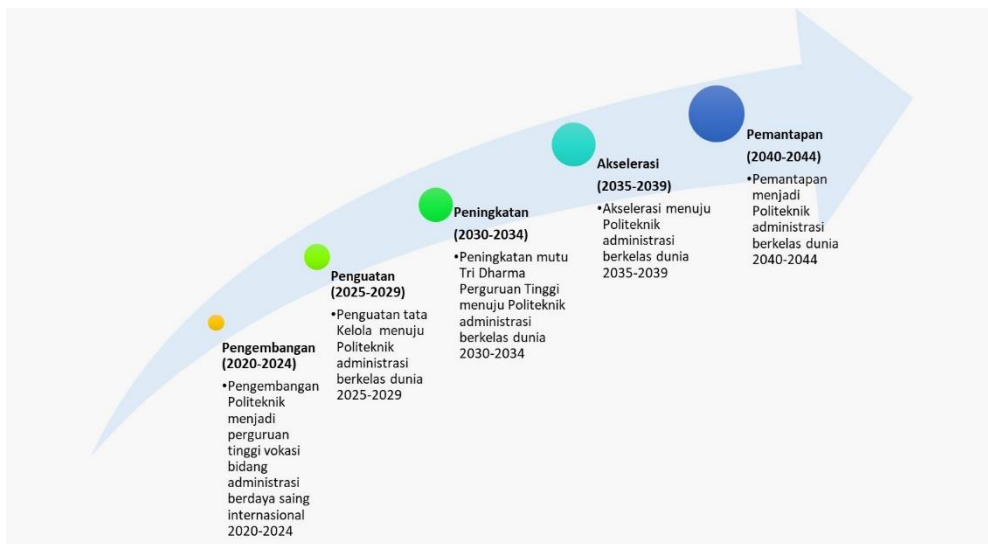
Pengembangan (2020-2024)

•Pengembangan Politeknik menjadi perguruan tinggi vokasi bidang administrasi berdaya saing internasional 2020-2024

Penguatan (2025-2029)

•Penguatan tata Kelola menuju Politeknik administrasi berkelas dunia 2025-2029

Peningkatan (2030-2034)

•Peningkatan mutu Tri Dharma Perguruan Tinggi menuju Politeknik administrasi berkelas dunia 2030-2034

Akselerasi (2035-2039)

•Akselerasi menuju Politeknik administrasi berkelas dunia 2035-2039

Pemantapan (2040-2044)

•Pemantapan menjadi Politeknik administrasi berkelas dunia 2040-2044